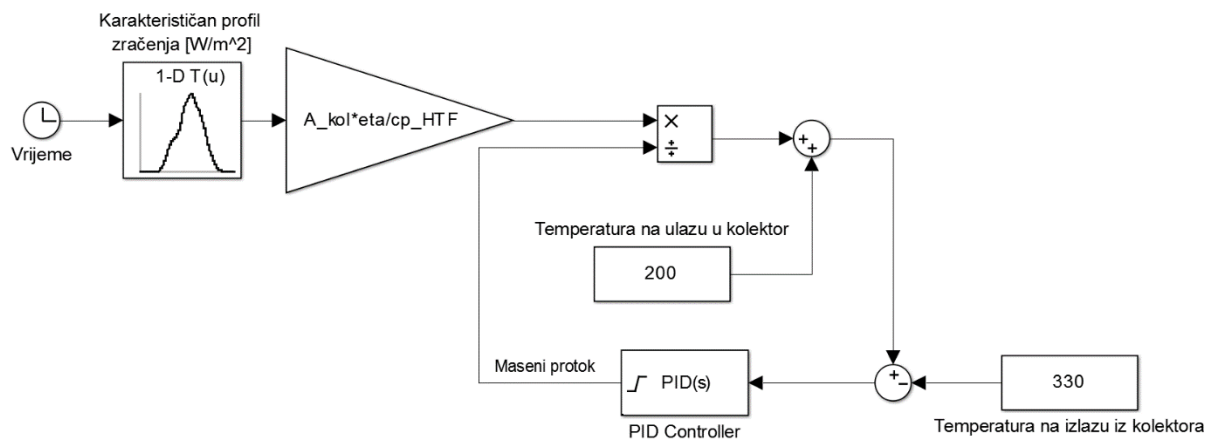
Karakterističan profil zračenja [W/m^2]

1-D T(u)

Vrijeme

A_kol*eta/cp_HTF

×

÷

+

+

Temperatura na ulazu u kolektor

200

Maseni protok

PID(s)

PID Controller

+

-

330

Temperatura na izlazu iz kolektora